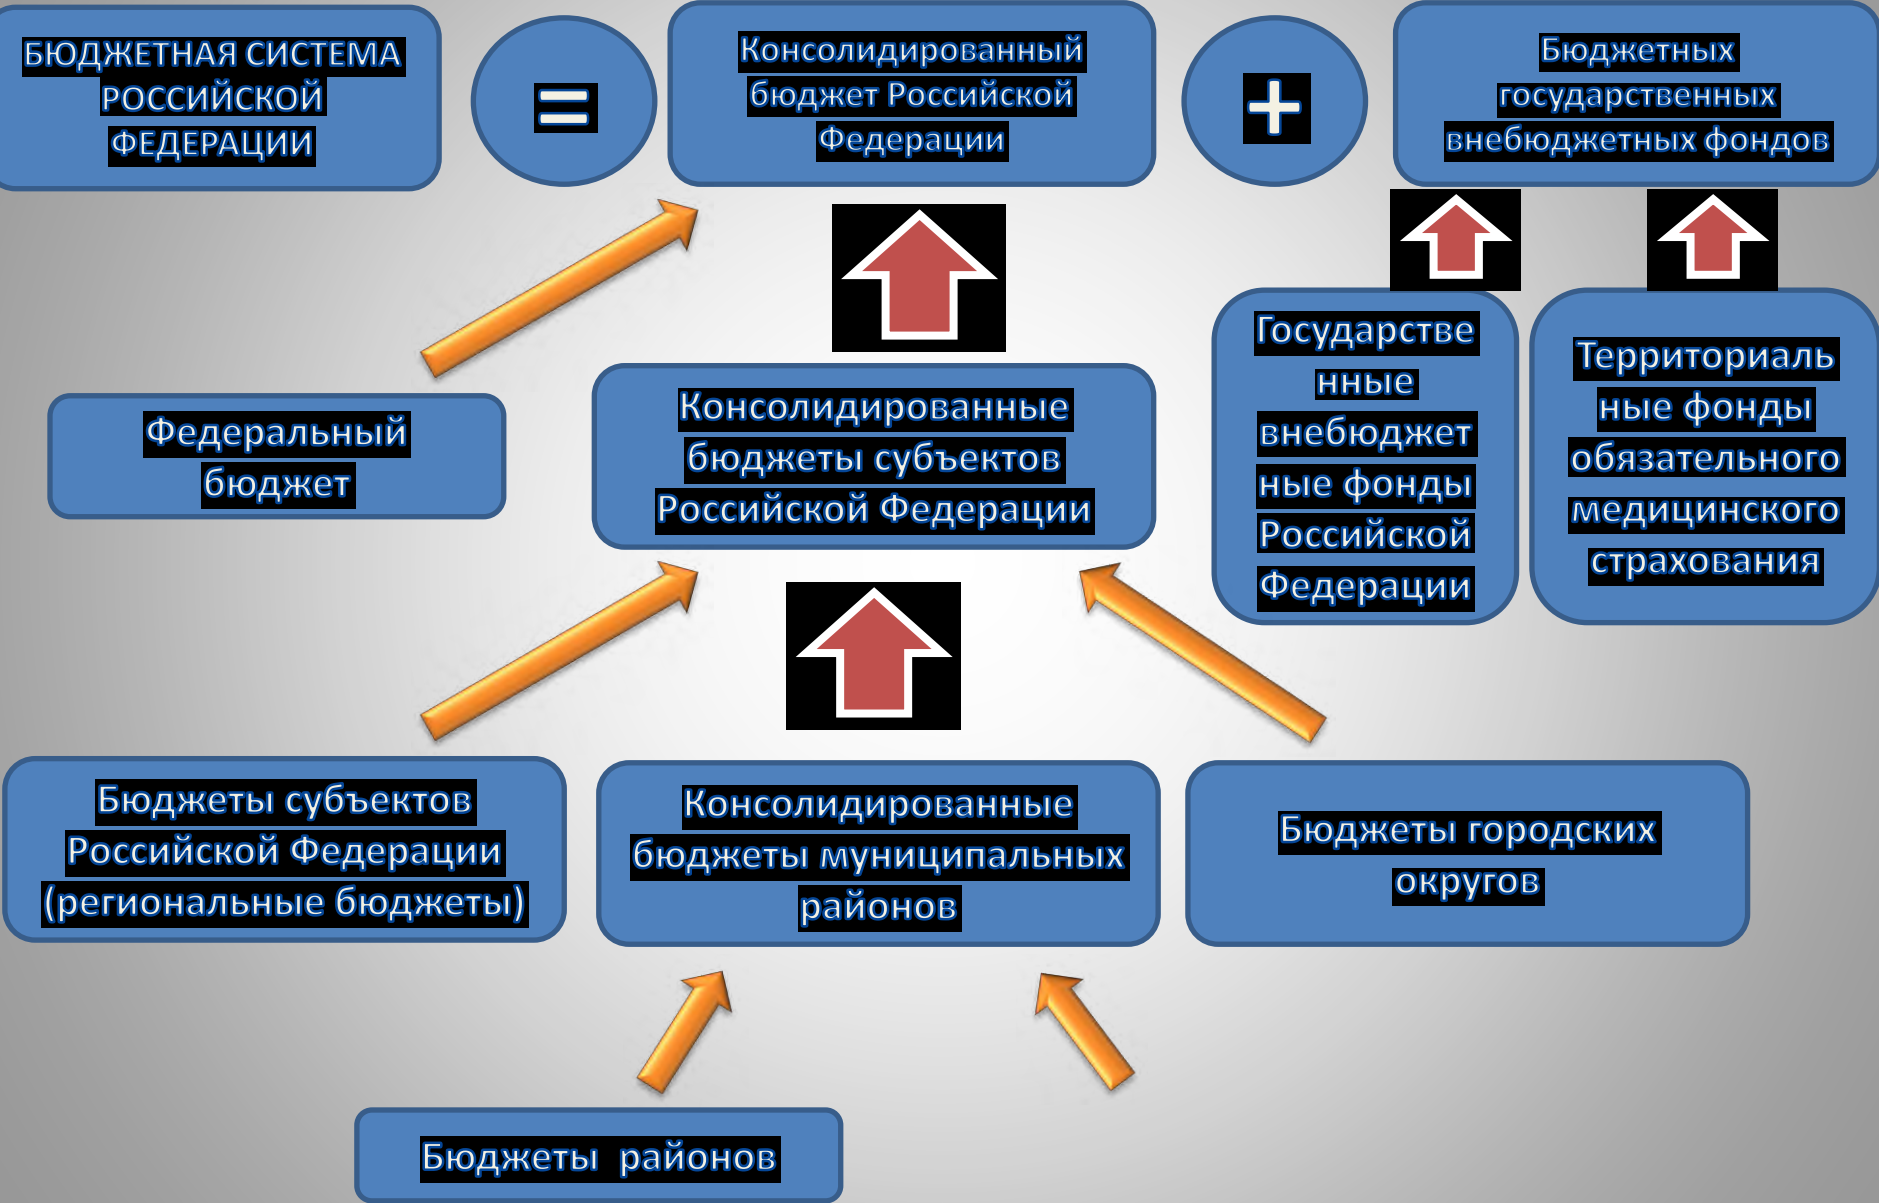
БЮДЖЕТНАЯ СИСТЕМА РОССИЙСКОЙ ФЕДЕРАЦИИ

=

Консолидированный бюджет Российской Федерации

+

Бюджетных государственных внебюджетных фондов

Федеральный бюджет

Консолидированные бюджеты субъектов Российской Федерации

Государственные внебюджетные фонды Российской Федерации

Территориальные фонды обязательного медицинского страхования

Бюджеты субъектов Российской Федерации (региональные бюджеты)

Консолидированные бюджеты муниципальных районов

Бюджеты городских округов

Бюджеты районов